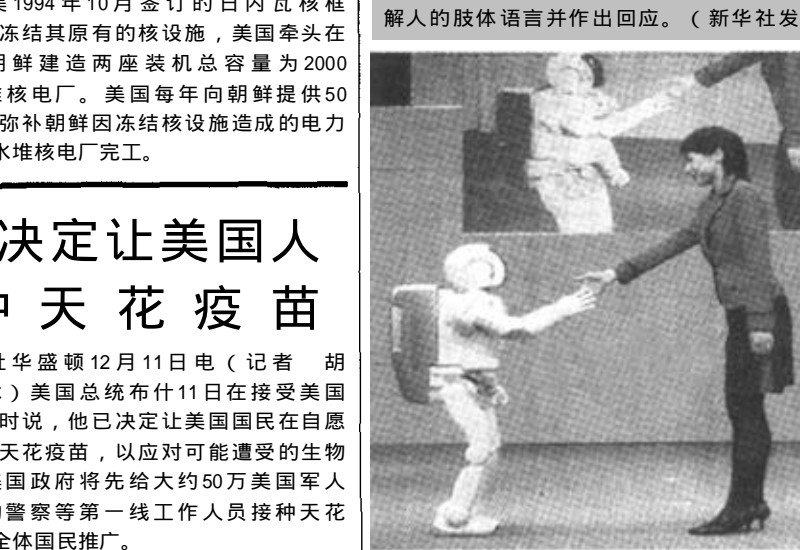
美1994年10月签订的日内瓦核框冻结其原有的核设施，美国牵头在朝鲜建造两座装机总容量为2000堆核电厂。美国每年向朝鲜提供50弥补朝鲜因冻结核设施造成的电力水堆核电厂完工。

决定让美国人
种天花疫苗

社华盛顿12月11日电（记者 胡）美国总统布什11日在接受美国时说，他已决定让美国国民在自愿天花疫苗，以应对可能遭受的生物美国政府将先给大约50万美国军人和警察等第一线工作人员接种天花全体国民推广。

解人的肢体语言并作出回应。（新华社发